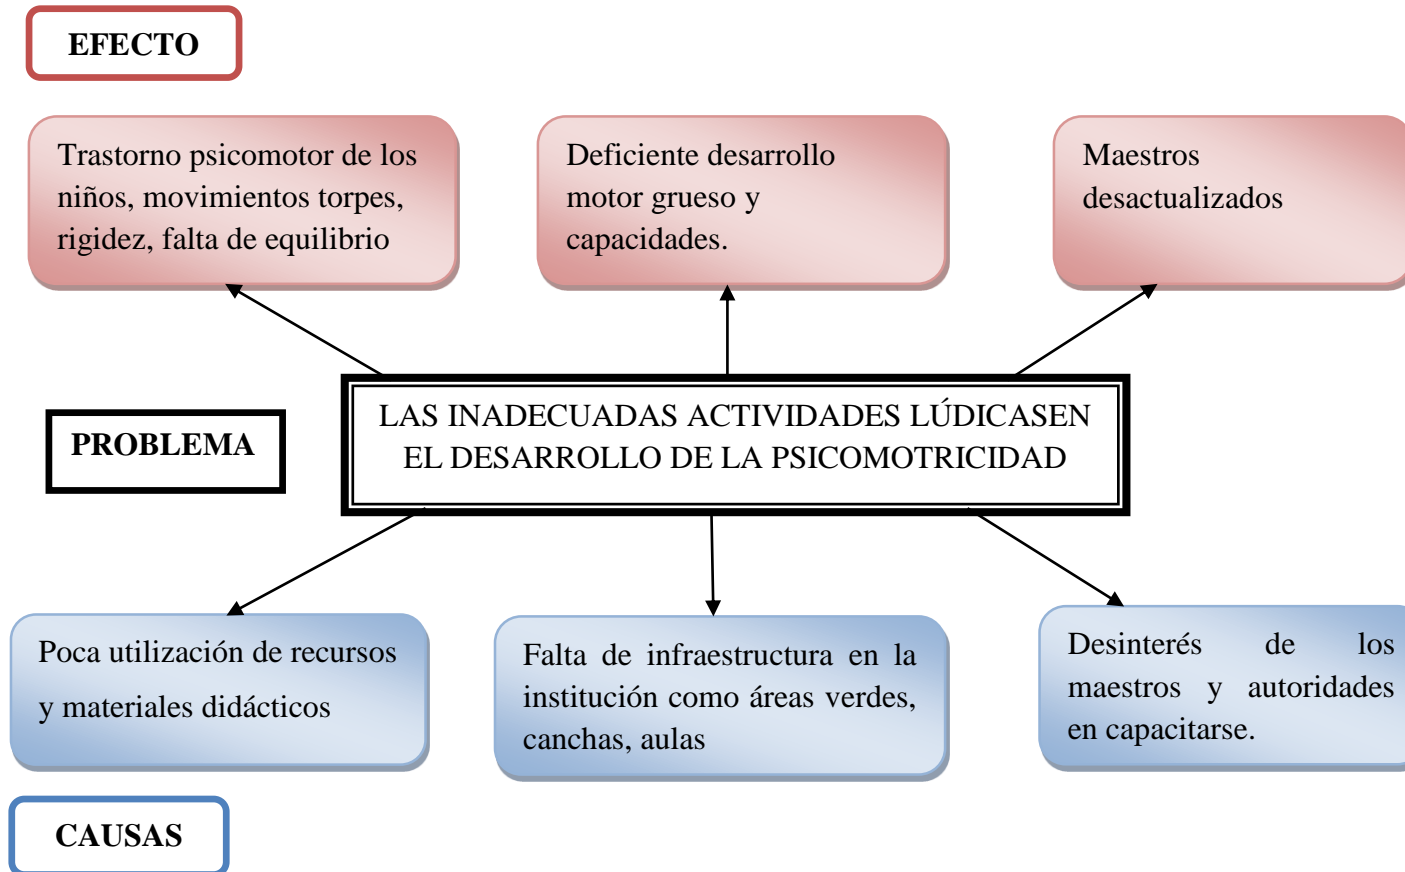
EFECTO

Trastorno psicomotor de los niños, movimientos torpes, rigidez, falta de equilibrio

Deficiente desarrollo motor grueso y capacidades.

Maestros desactualizados

PROBLEMA

LAS INADECUADAS ACTIVIDADES LÚDICASEN EL DESARROLLO DE LA PSICOMOTRICIDAD

Poca utilización de recursos y materiales didácticos

Falta de infraestructura en la institución como áreas verdes, canchas, aulas

Desinterés de los maestros y autoridades en capacitarse.

CAUSAS